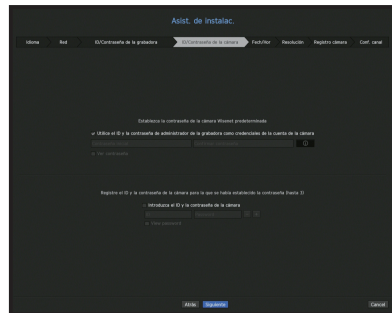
Asist. de instalac.

Idioma
Red
ID/Contraseña de la grabadora
ID/Contraseña de la cámara
Fech/Hor
Resolución
Registro cámara
Conf. canal

Establezca la contraseña de la cámara Wisenet predeterminada

Utilice el ID y la contraseña de administrador de la grabadora como credenciales de la cuenta de la cámara

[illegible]
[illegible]

Ver contraseña

Registre el ID y la contraseña de la cámara para la que se había establecido la contraseña (hasta 3)

Introduzca el ID y la contraseña de la cámara

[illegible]
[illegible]

View password

Atrás
Siguiente
Cancel